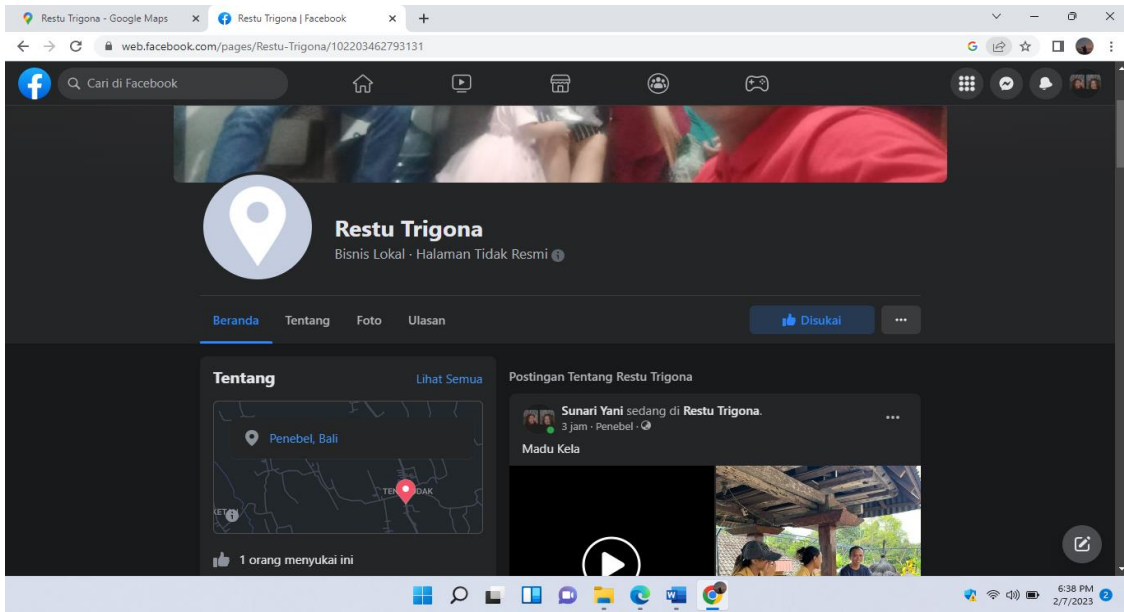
Restu Trigona - Google Maps
Restu Trigona | Facebook
web.facebook.com/pages/Restu-Trigona/102203462793131
Cari di Facebook

Restu Trigona
Bisnis Lokal · Halaman Tidak Resmi

Beranda
Tentang
Foto
Ulasan
Disukai
···

Tentang
Lihat Semua
Penebel, Bali
TEN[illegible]DAK
1 orang menyukai ini

Postingan Tentang Restu Trigona
Sunari Yani sedang di Restu Trigona.
3 jam · Penebel ·
Madu Kela

6:38 PM
2/7/2023
2